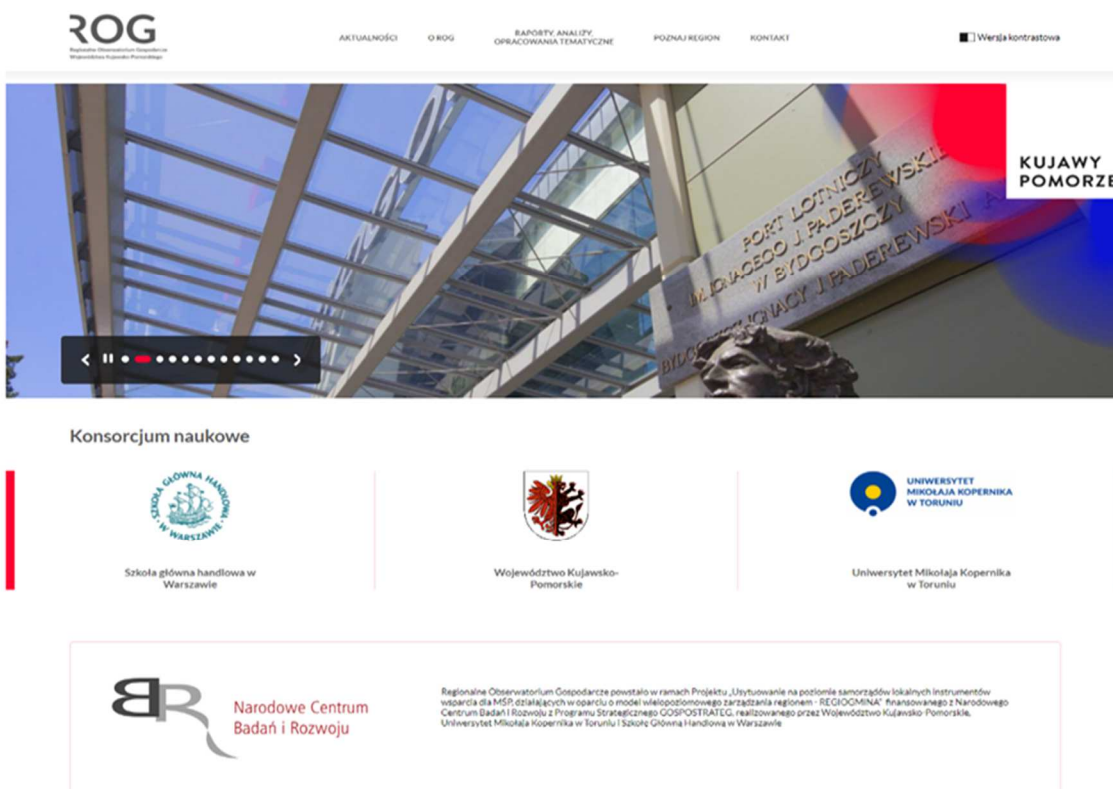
ROG
Regionalne Obserwatorium Gospodarcze Województwa Kujawsko-Pomorskiego

AKTUALNOŚCI
O ROG
RAPORTY, ANALIZY, OPRACOWANIA TEMATYCZNE
POZNAJ REGION
KONTAKT

Wersja kontrastowa

PORT LOTNICZY IM. IGNACEGO J. PADEREWSKIEGO W BYDGOSZCZY
BYDGOSZCZ IGNACY J. PADEREWSKI A

KUJAWY POMORZE

Konsorcjum naukowe

SZKOŁA GŁÓWNA HANDLOWA W WARSZAWIE
Szkoła główna handlowa w Warszawie

Województwo Kujawsko-Pomorskie

UNIWERSYTET MIKOŁAJA KOPERNIKA W TORUNIU
Uniwersytet Mikołaja Kopernika w Toruniu

BR
Narodowe Centrum Badań i Rozwoju

Regionalne Obserwatorium Gospodarcze powstało w ramach Projektu „Usytuowanie na poziomie samorządów lokalnych instrumentów wsparcia dla MŚP, działających w oparciu o model wielopoziomowego zarządzania regionem - REGIOGMINA" finansowanego z Narodowego Centrum Badań i Rozwoju z Programu Strategicznego GOSPOSTRATEG, realizowanego przez Województwo Kujawsko-Pomorskie, Uniwersytet Mikołaja Kopernika w Toruniu i Szkołę Główną Handlową w Warszawie